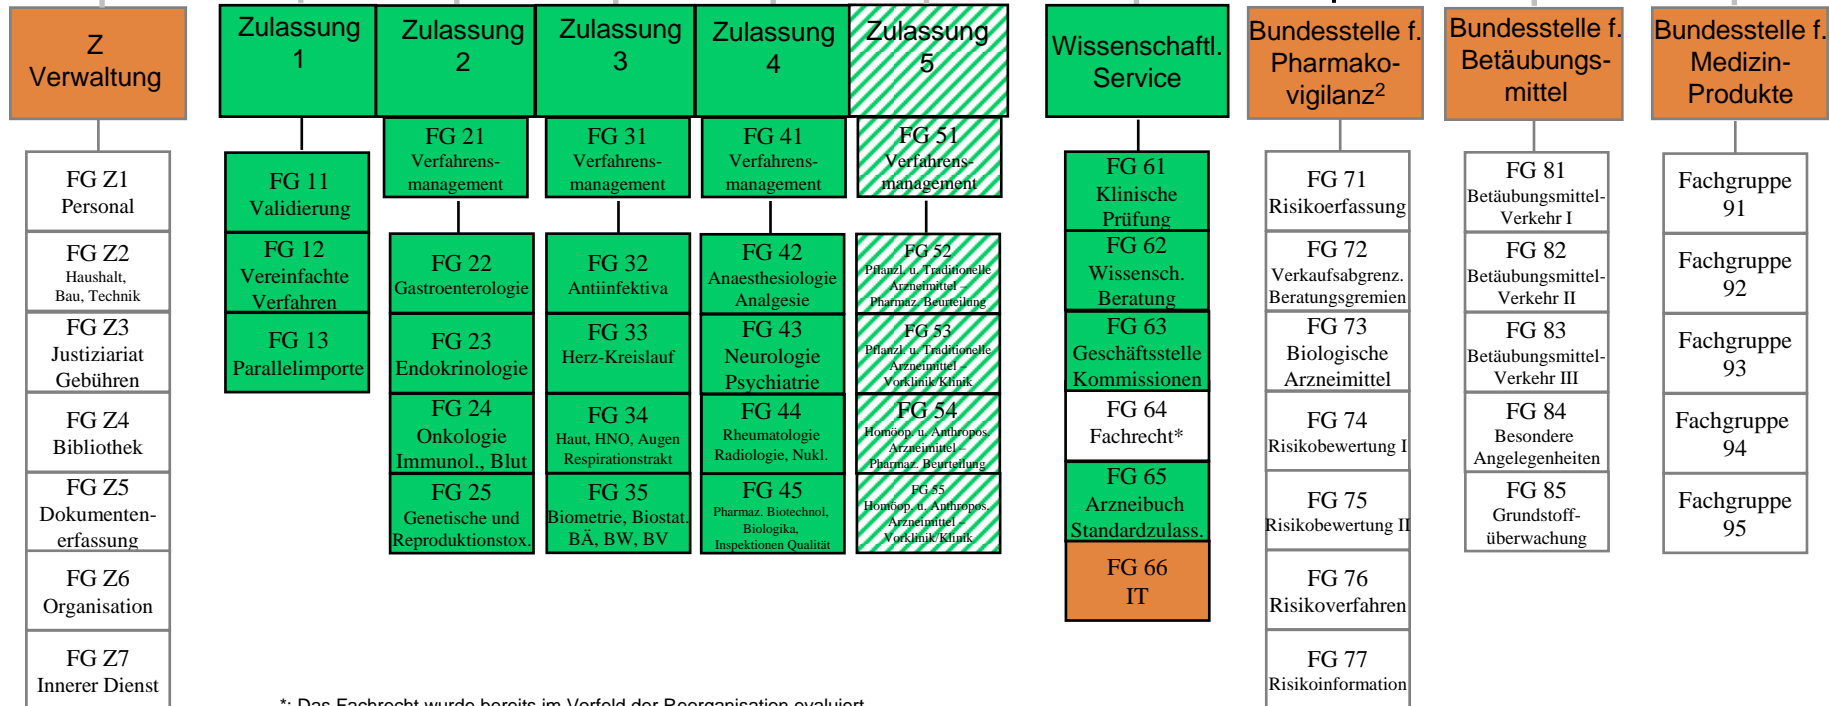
Z
Verwaltung

FG Z1
Personal

FG Z2
Haushalt,
Bau, Technik

FG Z3
Justiziariat
Gebühren

FG Z4
Bibliothek

FG Z5
Dokumentenerfassung

FG Z6
Organisation

FG Z7
Innerer Dienst

Zulassung
1

FG 11
Validierung

FG 12
Vereinfachte
Verfahren

FG 13
Parallelimporte

Zulassung
2

FG 21
Verfahrensmanagement

FG 22
Gastroenterologie

FG 23
Endokrinologie

FG 24
Onkologie
Immunol., Blut

FG 25
Genetische und
Reproduktionstox.

Zulassung
3

FG 31
Verfahrensmanagement

FG 32
Antiinfektiva

FG 33
Herz-Kreislauf

FG 34
Haut, HNO, Augen
Respirationstrakt

FG 35
Biometrie, Biostat.
BÄ, BW, BV

Zulassung
4

FG 41
Verfahrensmanagement

FG 42
Anaesthesiologie
Analgesie

FG 43
Neurologie
Psychiatrie

FG 44
Rheumatologie
Radiologie, Nukl.

FG 45
Pharmaz. Biotechnol,
Biologika,
Inspektionen Qualität

Zulassung
5

FG 51
Verfahrensmanagement

FG 52
Pflanzl. u. Traditionelle
Arzneimittel -
Pharmaz. Beurteilung

FG 53
Pflanzl. u. Traditionelle
Arzneimittel -
Vorklinik/Klinik

FG 54
Homöop. u. Anthropos.
Arzneimittel -
Pharmaz. Beurteilung

FG 55
Homöop. u. Anthropos.
Arzneimittel -
Vorklinik/Klinik

Wissenschaftl.
Service

FG 61
Klinische
Prüfung

FG 62
Wissensch.
Beratung

FG 63
Geschäftsstelle
Kommissionen

FG 64
Fachrecht*

FG 65
Arzneibuch
Standardzulass.

FG 66
IT

Bundesstelle f.
Pharmakovigilanz$^2$

FG 71
Risikoerfassung

FG 72
Verkaufsabgrenz.
Beratungsgremien

FG 73
Biologische
Arzneimittel

FG 74
Risikobewertung I

FG 75
Risikobewertung II

FG 76
Risikoverfahren

FG 77
Risikoinformation

Bundesstelle f.
Betäubungsmittel

FG 81
Betäubungsmittel-
Verkehr I

FG 82
Betäubungsmittel-
Verkehr II

FG 83
Betäubungsmittel-
Verkehr III

FG 84
Besondere
Angelegenheiten

FG 85
Grundstoffüberwachung

Bundesstelle f.
Medizin-
Produkte

Fachgruppe
91

Fachgruppe
92

Fachgruppe
93

Fachgruppe
94

Fachgruppe
95

*: Das Fachrecht wurde bereits im Vorfeld der Reorganisation evaluiert